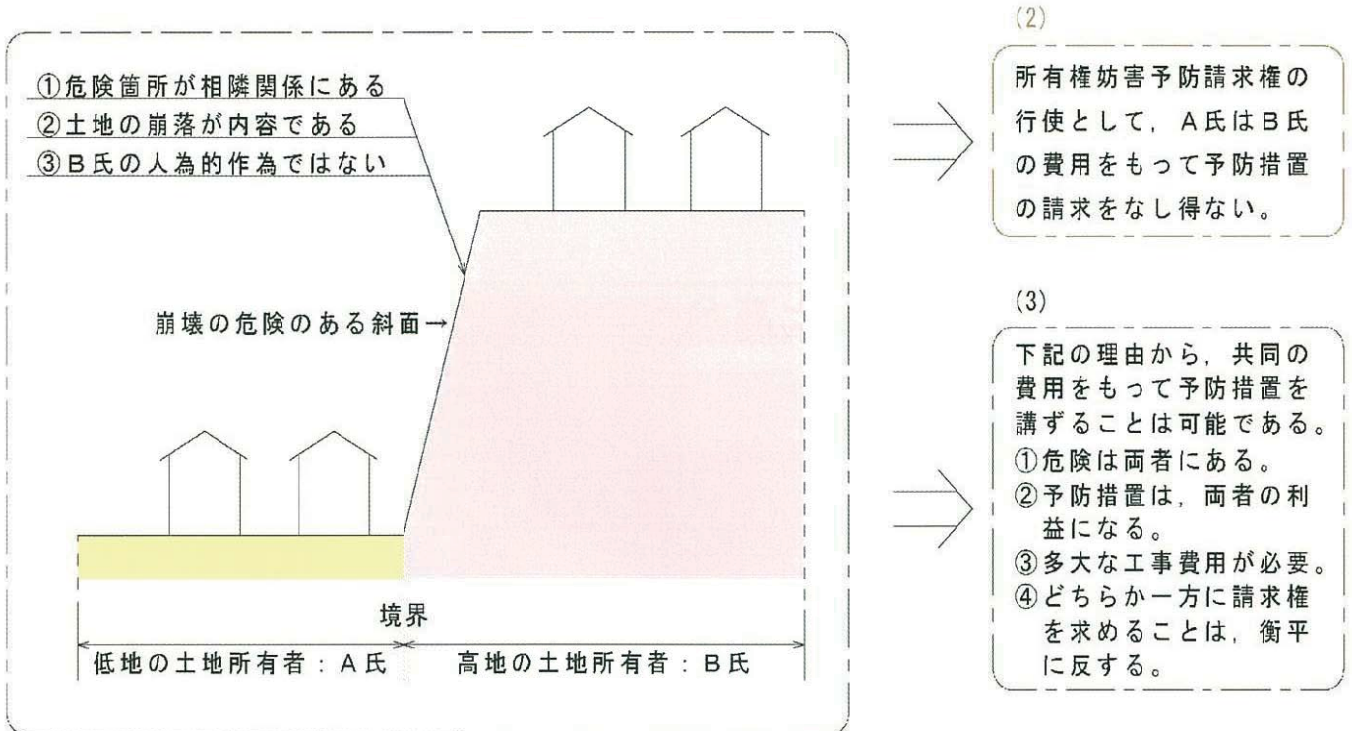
①危険箇所が相隣関係にある
②土地の崩落が内容である
③B氏の人為的作為ではない

崩壊の危険のある斜面→

境界

低地の土地所有者：A氏

高地の土地所有者：B氏

(2)

所有権妨害予防請求権の行使として，A氏はB氏の費用をもって予防措置の請求をなし得ない。

(3)

下記の理由から，共同の費用をもって予防措置を講ずることは可能である。
①危険は両者にある。
②予防措置は，両者の利益になる。
③多大な工事費用が必要。
④どちらか一方に請求権を求めることは，衡平に反する。